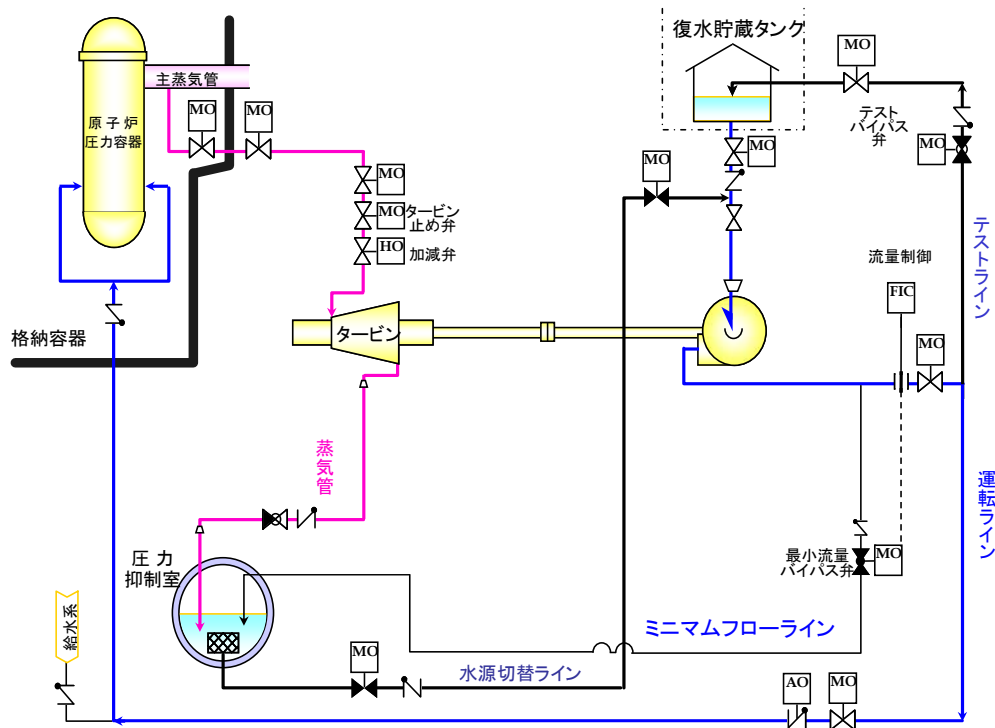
復水貯蔵タンク

MO

テストバイパス弁

MO

主蒸気管

原子炉圧力容器

MO

MO

MO

MO

タービン止め弁

HO

加減弁

MO

MO

流量制御

FIC

MO

テストライン

格納容器

タービン

蒸気管

運転ライン

圧力抑制室

最小流量バイパス弁

MO

給水系

ミニマムフローライン

MO

水源切替ライン

AO

MO